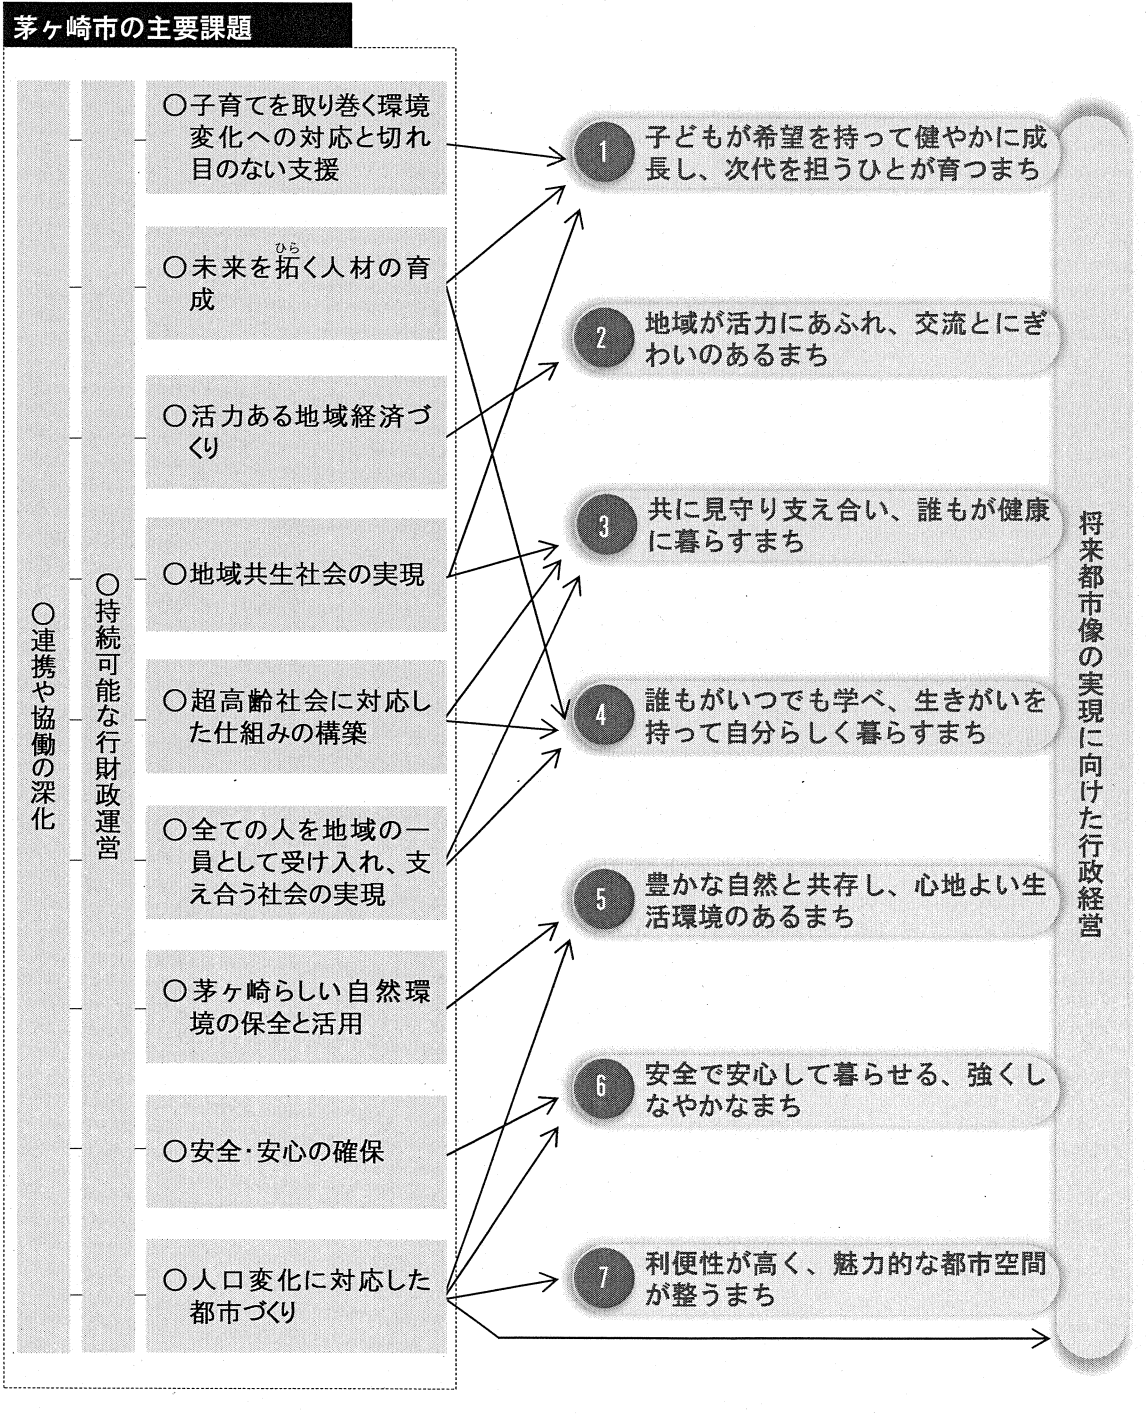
茅ヶ崎市の主要課題

○連携や協働の深化

○持続可能な行財政運営

○子育てを取り巻く環境変化への対応と切れ目のない支援

○未来を拓く人材の育成

○活力ある地域経済づくり

○地域共生社会の実現

○超高齢社会に対応した仕組みの構築

○全ての人を地域の一員として受け入れ、支え合う社会の実現

○茅ヶ崎らしい自然環境の保全と活用

○安全･安心の確保

○人口変化に対応した都市づくり

1 子どもが希望を持って健やかに成長し、次代を担うひとが育つまち

2 地域が活力にあふれ、交流とにぎわいのあるまち

3 共に見守り支え合い、誰もが健康に暮らすまち

4 誰もがいつでも学べ、生きがいを持って自分らしく暮らすまち

5 豊かな自然と共存し、心地よい生活環境のあるまち

6 安全で安心して暮らせる、強くしなやかなまち

7 利便性が高く、魅力的な都市空間が整うまち

将来都市像の実現に向けた行政経営